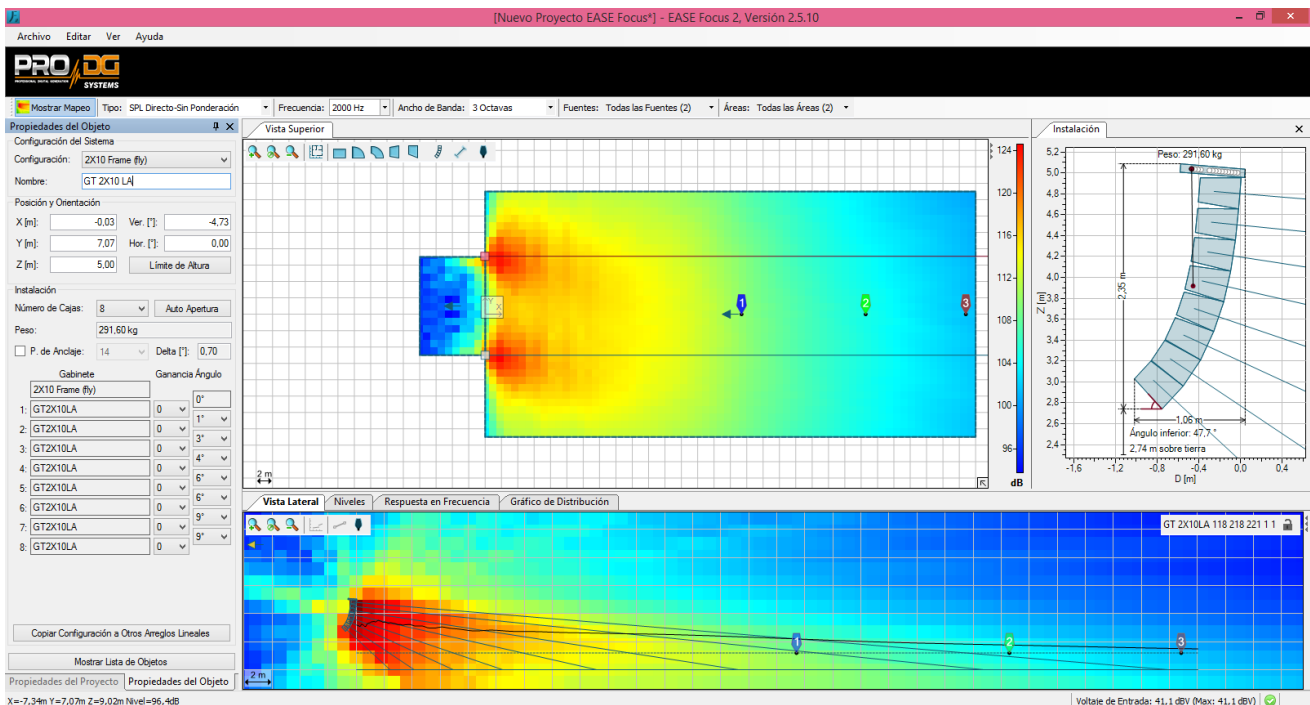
[Nuevo Proyecto EASE Focus*] - EASE Focus 2, Versión 2.5.10

Archivo Editar Ver Ayuda

PRO DG SYSTEMS

Mostrar Mapeo Tipo: SPL Directo-Sin Ponderación Frecuencia: 2000 Hz Ancho de Banda: 3 Octavas Fuentes: Todas las Fuentes (2) Áreas: Todas las Áreas (2)

Propiedades del Objeto

Configuración del Sistema
Configuración: 2X10 Frame (fly)
Nombre: GT 2X10 LA

Posición y Orientación
X [m]: -0,03 Ver. [°]: -4,73
Y [m]: 7,07 Hor. [°]: 0,00
Z [m]: 5,00 Límite de Altura

Instalación
Número de Cajas: 8 Auto Apertura
Peso: 291,60 kg
P. de Anclaje: 14 Delta [°]: 0,70

| Gabinete | Ganancia | Ángulo |
|---|---|---|
| 2X10 Frame (fly) | | 0° |
| 1: GT2X10LA | 0 | 1° |
| 2: GT2X10LA | 0 | 3° |
| 3: GT2X10LA | 0 | 4° |
| 4: GT2X10LA | 0 | 6° |
| 5: GT2X10LA | 0 | 6° |
| 6: GT2X10LA | 0 | 9° |
| 7: GT2X10LA | 0 | 9° |
| 8: GT2X10LA | 0 | |

Copiar Configuración a Otros Arreglos Lineales
Mostrar Lista de Objetos
Propiedades del Proyecto Propiedades del Objeto

Vista Superior
2 m
1 2 3
124 120 116 112 108 104 100 96 dB

Instalación
Peso: 291,60 kg
5,2 5,0 4,8 4,6 4,4 4,2 4,0 3,8 3,6 3,4 3,2 3,0 2,8 2,6 2,4
Z [m]
2,35 m
1,06 m
Ángulo inferior: 47,7 °
2,74 m sobre tierra
-1,6 -1,2 -0,8 -0,4 0,0 0,4
D [m]

Vista Lateral Niveles Respuesta en Frecuencia Gráfico de Distribución
GT 2X10LA 118 218 221 1 1
1 2 3
2 m

X=-7,34m Y=7,07m Z=9,02m Nivel=96,4dB
Voltaje de Entrada: 41,1 dBV (Max: 41,1 dBV)